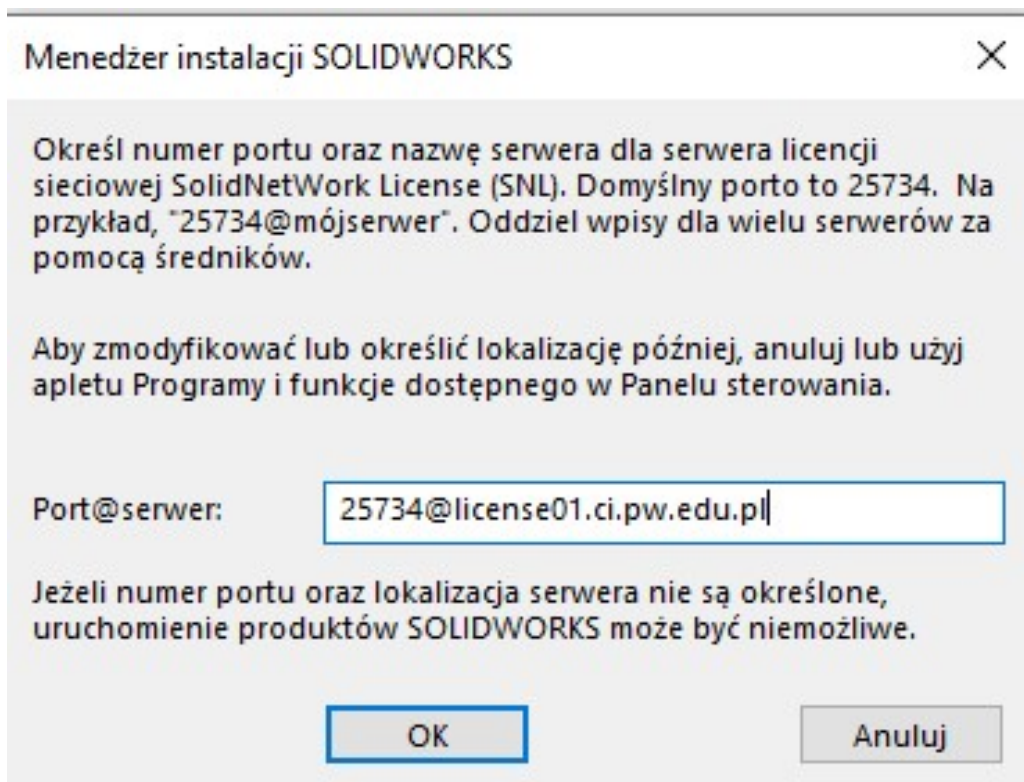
Menedżer instalacji SOLIDWORKS

×

Określ numer portu oraz nazwę serwera dla serwera licencji sieciowej SolidNetWork License (SNL). Domyślny porto to 25734. Na przykład, "25734@mójserwer". Oddziel wpisy dla wielu serwerów za pomocą średników.

Aby zmodyfikować lub określić lokalizację później, anuluj lub użyj apletu Programy i funkcje dostępnego w Panelu sterowania.

Port@serwer: 25734@license01.ci.pw.edu.pl

Jeżeli numer portu oraz lokalizacja serwera nie są określone, uruchomienie produktów SOLIDWORKS może być niemożliwe.

OK

Anuluj